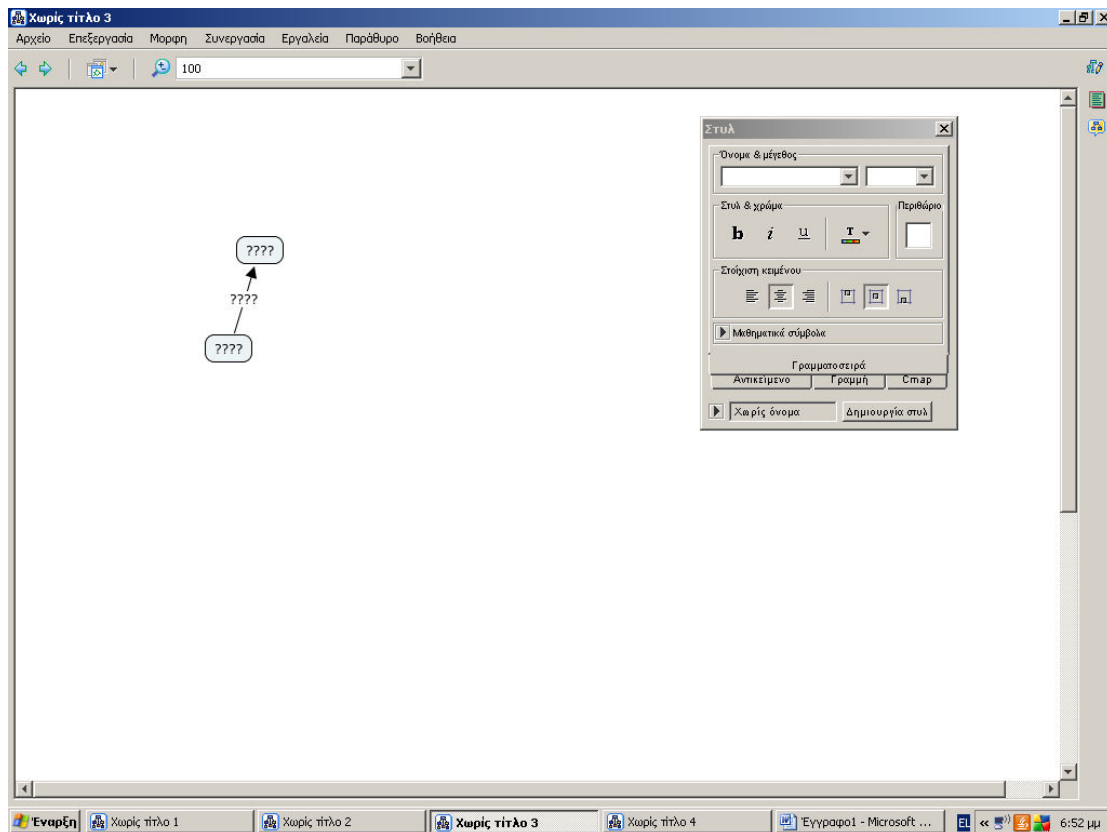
Χωρίς τίτλο 3

Αρχείο Επεξεργασία Μορφη Συνεργασία Εργαλεία Παράθυρο Βοήθεια

100

????

????

????

Στυλ

Όνομα & μέγεθος

Στυλ & χρώμα

Περιθώριο

b i u

Στοίχιση κειμένου

Μαθηματικά σύμβολα

Γραμματοσειρά

Αντικείμενο Γραμμή Cmap

Χωρίς όνομα

Δημιουργία στυλ

Έναρξη Χωρίς τίτλο 1 Χωρίς τίτλο 2 Χωρίς τίτλο 3 Χωρίς τίτλο 4 Έγγραφο1 - Microsoft ... EL 6:52 μμ